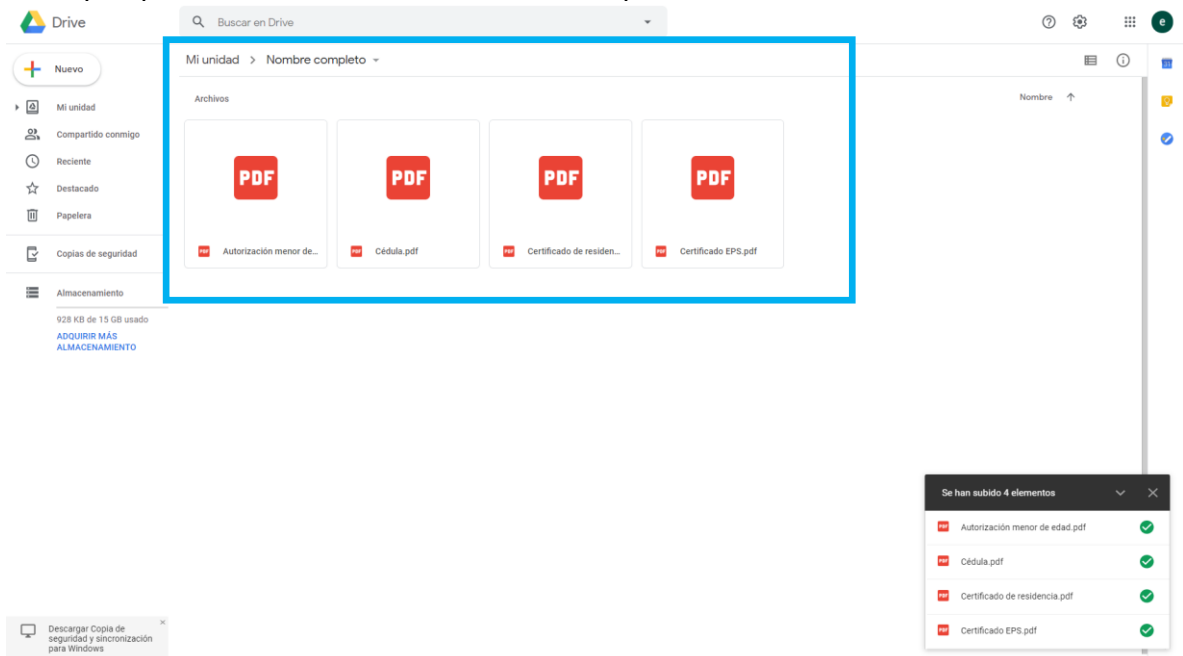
Drive

Buscar en Drive

e

Nuevo

Mi unidad

Compartido conmigo

Reciente

Destacado

Papelera

Copias de seguridad

Almacenamiento

928 KB de 15 GB usado

ADQUIRIR MÁS ALMACENAMIENTO

Mi unidad > Nombre completo

Archivos

Nombre ↑

PDF
PDF Autorización menor de...

PDF
PDF Cédula.pdf

PDF
PDF Certificado de residen...

PDF
PDF Certificado EPS.pdf

Se han subido 4 elementos

PDF Autorización menor de edad.pdf

PDF Cédula.pdf

PDF Certificado de residencia.pdf

PDF Certificado EPS.pdf

Descargar Copia de seguridad y sincronización para Windows

×